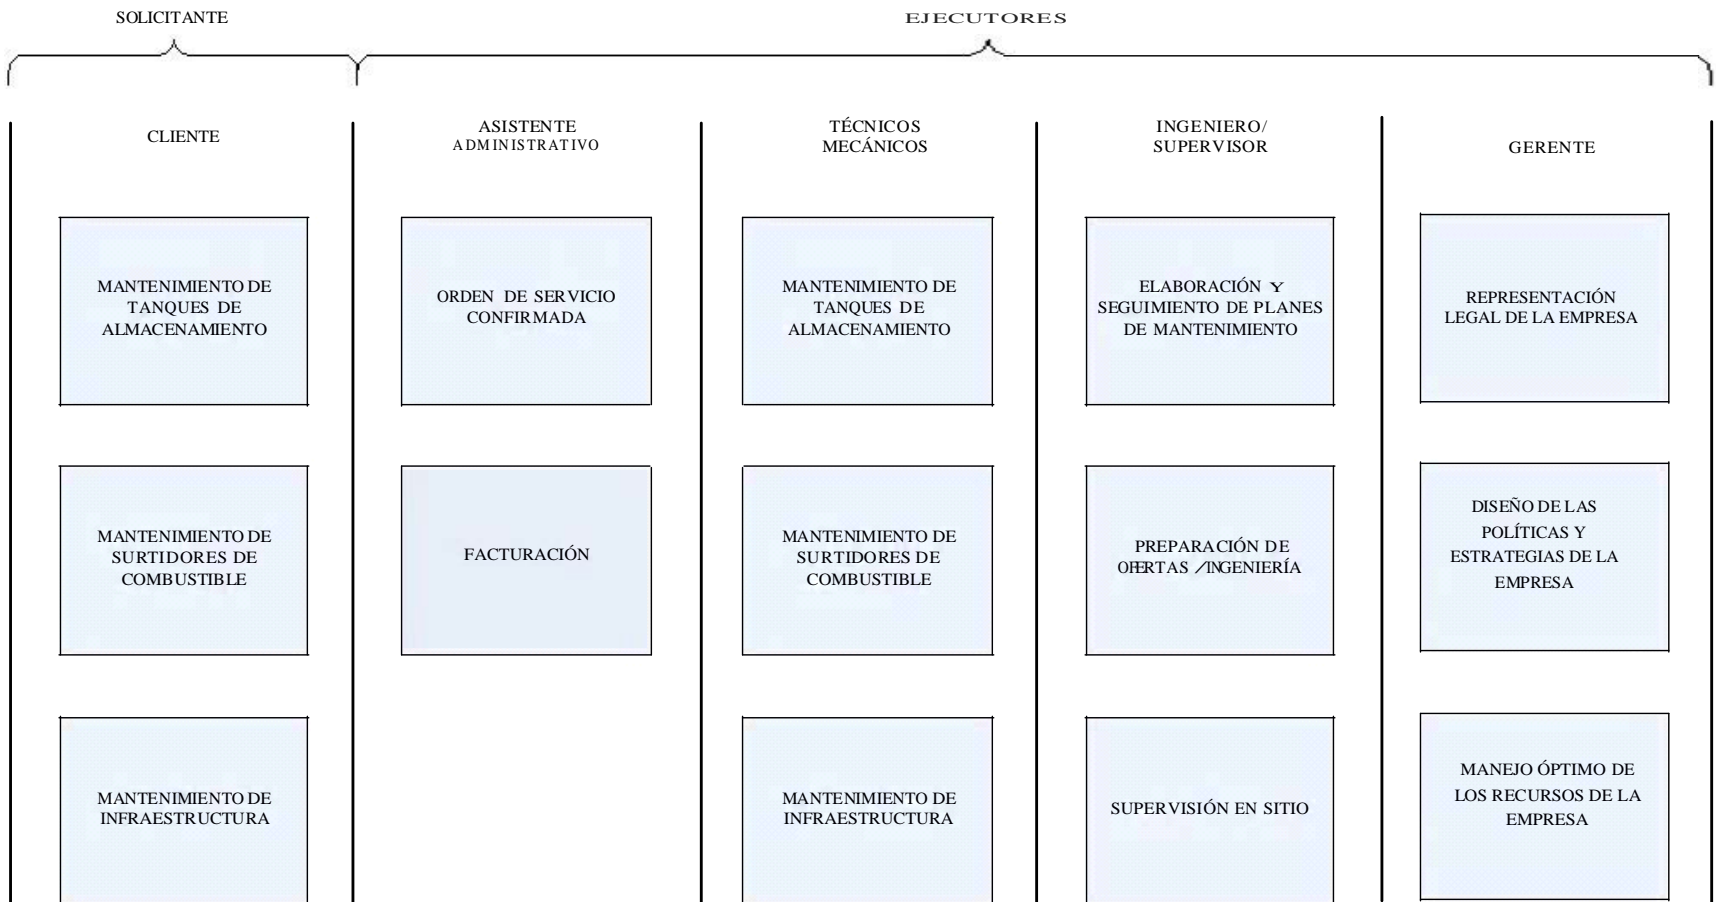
SOLICITANTE

EJECUTORES

CLIENTE

MANTENIMIENTO DE TANQUES DE ALMACENAMIENTO

MANTENIMIENTO DE SURTIDORES DE COMBUSTIBLE

MANTENIMIENTO DE INFRAESTRUCTURA

ASISTENTE ADMINISTRATIVO

ORDEN DE SERVICIO CONFIRMADA

FACTURACIÓN

TÉCNICOS MECÁNICOS

MANTENIMIENTO DE TANQUES DE ALMACENAMIENTO

MANTENIMIENTO DE SURTIDORES DE COMBUSTIBLE

MANTENIMIENTO DE INFRAESTRUCTURA

INGENIERO/ SUPERVISOR

ELABORACIÓN Y SEGUIMIENTO DE PLANES DE MANTENIMIENTO

PREPARACIÓN DE OFERTAS /INGENIERÍA

SUPERVISIÓN EN SITIO

GERENTE

REPRESENTACIÓN LEGAL DE LA EMPRESA

DISEÑO DE LAS POLÍTICAS Y ESTRATEGIAS DE LA EMPRESA

MANEJO ÓPTIMO DE LOS RECURSOS DE LA EMPRESA